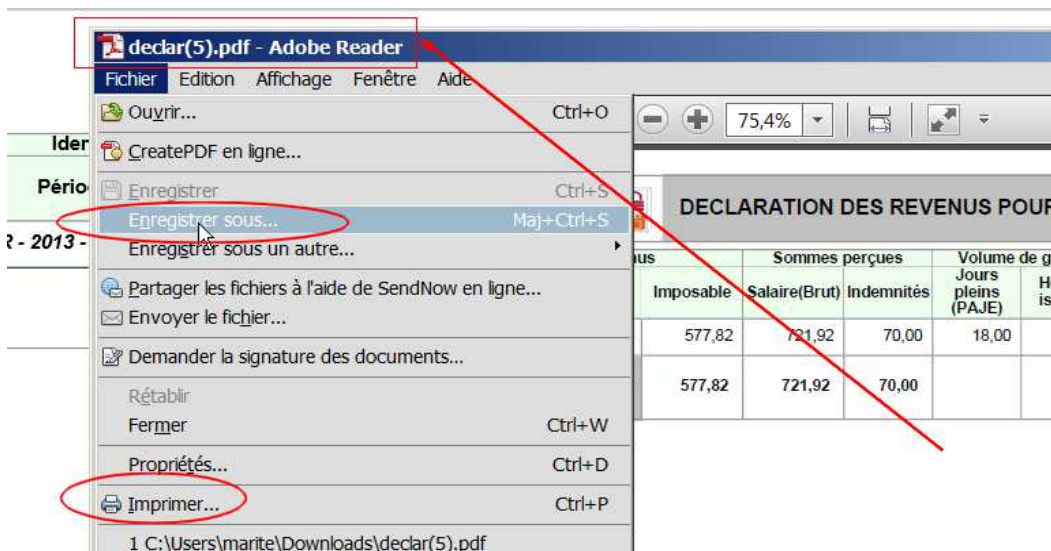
declar(5).pdf - Adobe Reader

Fichier Edition Affichage Fenêtre Aide

Ouvrir... Ctrl+O

CreatePDF en ligne...

Enregistrer Ctrl+S

Enregistrer sous... Maj+Ctrl+S

Enregistrer sous un autre...

Partager les fichiers à l'aide de SendNow en ligne...

Envoyer le fichier...

Demander la signature des documents...

Rétablir

Fermer Ctrl+W

Propriétés... Ctrl+D

Imprimer... Ctrl+P

1 C:\Users\marite\Downloads\declar(5).pdf

75,4%

Iden

Pério

R - 2013 -

DECLARATION DES REVENUS POUR

| us | Sommes perçues | | Volume de g |
|---|---|---|---|
| Imposable | Salaire(Brut) | Indemnités | Jours pleins (PAJE) |
| 577,82 | 721,92 | 70,00 | 18,00 |
| 577,82 | 721,92 | 70,00 | |

H is